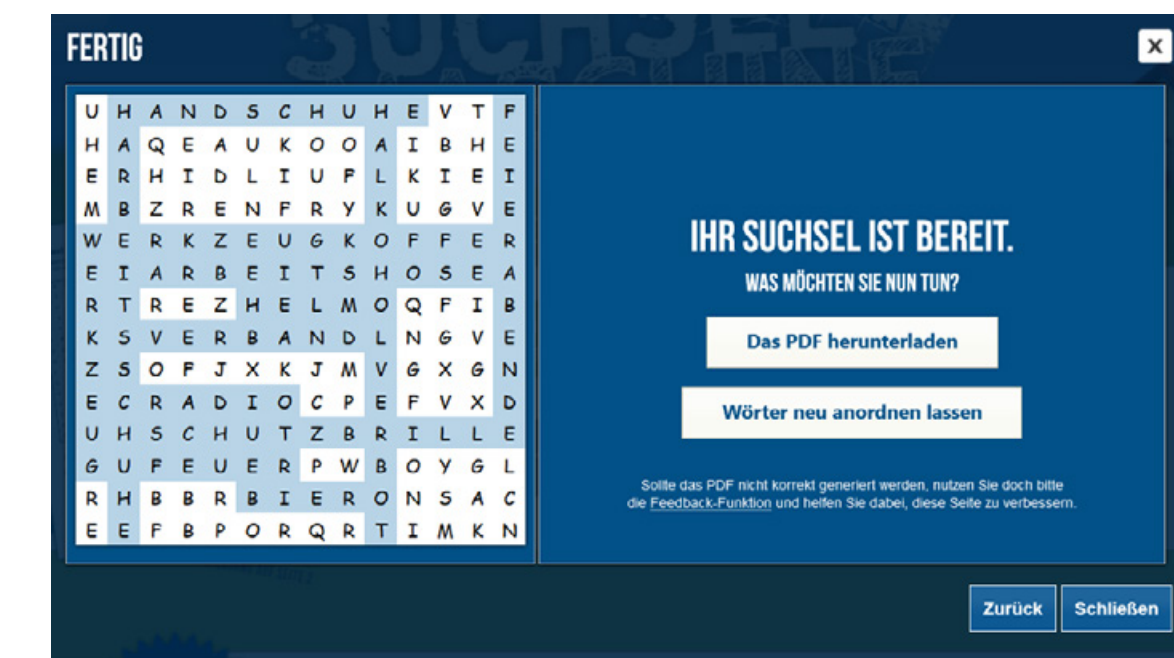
FERTIG

×

| U | H | A | N | D | S | C | H | U | H | E | V | T | F |
|---|---|---|---|---|---|---|---|---|---|---|---|---|---|
| H | A | Q | E | A | U | K | O | O | A | I | B | H | E |
| E | R | H | I | D | L | I | U | F | L | K | I | E | I |
| M | B | Z | R | E | N | F | R | Y | K | U | G | V | E |
| W | E | R | K | Z | E | U | G | K | O | F | F | E | R |
| E | I | A | R | B | E | I | T | S | H | O | S | E | A |
| R | T | R | E | Z | H | E | L | M | O | Q | F | I | B |
| K | S | V | E | R | B | A | N | D | L | N | G | V | E |
| Z | S | O | F | J | X | K | J | M | V | G | X | G | N |
| E | C | R | A | D | I | O | C | P | E | F | V | X | D |
| U | H | S | C | H | U | T | Z | B | R | I | L | L | E |
| G | U | F | E | U | E | R | P | W | B | O | Y | G | L |
| R | H | B | B | R | B | I | E | R | O | N | S | A | C |
| E | E | F | B | P | O | R | Q | R | T | I | M | K | N |

IHR SUCHSEL IST BEREIT.

WAS MÖCHTEN SIE NUN TUN?

Das PDF herunterladen

Wörter neu anordnen lassen

Sollte das PDF nicht korrekt generiert werden, nutzen Sie doch bitte die Feedback-Funktion und helfen Sie dabei, diese Seite zu verbessern.

Zurück

Schließen